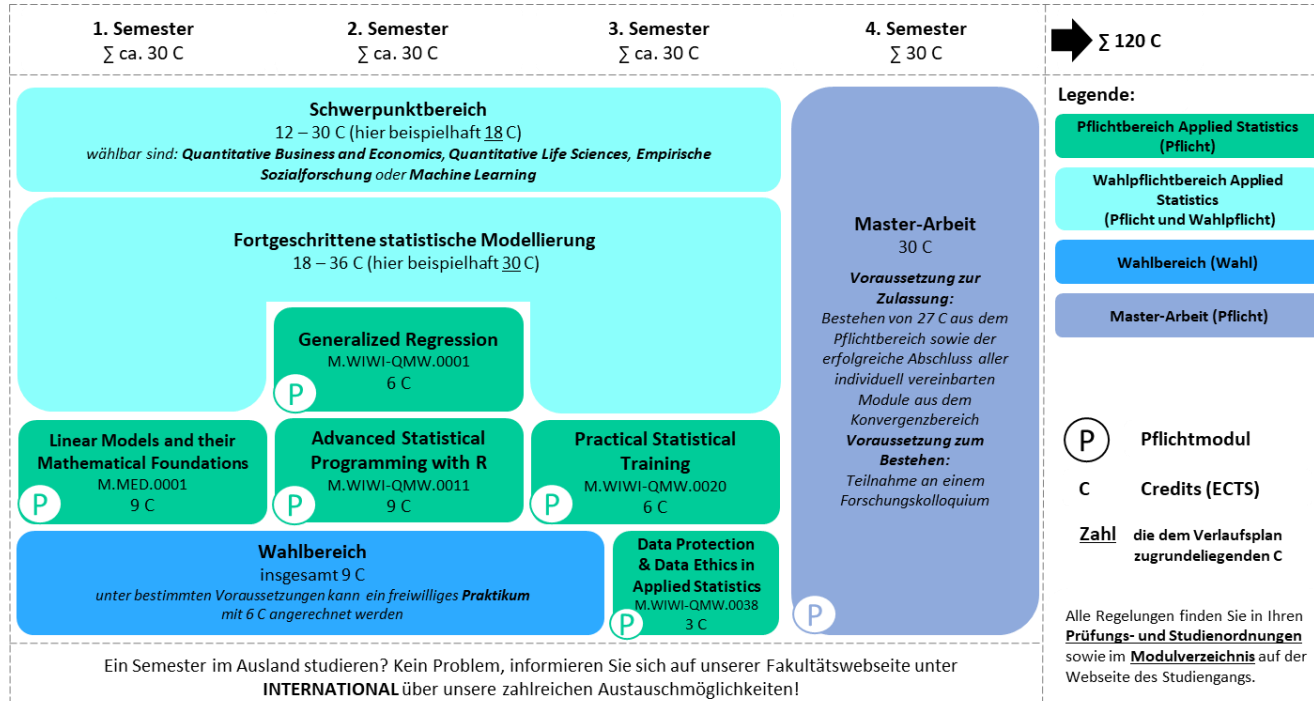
**1. Semester**
∑ ca. 30 C

**2. Semester**
∑ ca. 30 C

**3. Semester**
∑ ca. 30 C

**4. Semester**
∑ 30 C

**∑ 120 C**

**Schwerpunktbereich**
12 – 30 C (hier beispielhaft 18 C)
*wählbar sind: **Quantitative Business and Economics, Quantitative Life Sciences, Empirische Sozialforschung** oder **Machine Learning***

**Fortgeschrittene statistische Modellierung**
18 – 36 C (hier beispielhaft 30 C)

**Generalized Regression**
M.WIWI-QMW.0001
6 C
P

**Linear Models and their Mathematical Foundations**
M.MED.0001
9 C
P

**Advanced Statistical Programming with R**
M.WIWI-QMW.0011
9 C
P

**Practical Statistical Training**
M.WIWI-QMW.0020
6 C
P

**Wahlbereich**
insgesamt 9 C
*unter bestimmten Voraussetzungen kann ein freiwilliges **Praktikum** mit 6 C angerechnet werden*

**Data Protection & Data Ethics in Applied Statistics**
M.WIWI-QMW.0038
3 C
P

**Master-Arbeit**
30 C
***Voraussetzung zur Zulassung:***
*Bestehen von 27 C aus dem Pflichtbereich sowie der erfolgreiche Abschluss aller individuell vereinbarten Module aus dem Konvergenzbereich*
***Voraussetzung zum Bestehen:***
*Teilnahme an einem Forschungskolloquium*
P

**Legende:**
**Pflichtbereich Applied Statistics (Pflicht)**
**Wahlpflichtbereich Applied Statistics (Pflicht und Wahlpflicht)**
**Wahlbereich (Wahl)**
**Master-Arbeit (Pflicht)**

P **Pflichtmodul**
**C** **Credits (ECTS)**
**Zahl** **die dem Verlaufsplan zugrundeliegenden C**

Alle Regelungen finden Sie in Ihren **Prüfungs- und Studienordnungen** sowie im **Modulverzeichnis** auf der Webseite des Studiengangs.

Ein Semester im Ausland studieren? Kein Problem, informieren Sie sich auf unserer Fakultätswebseite unter **INTERNATIONAL** über unsere zahlreichen Austauschmöglichkeiten!